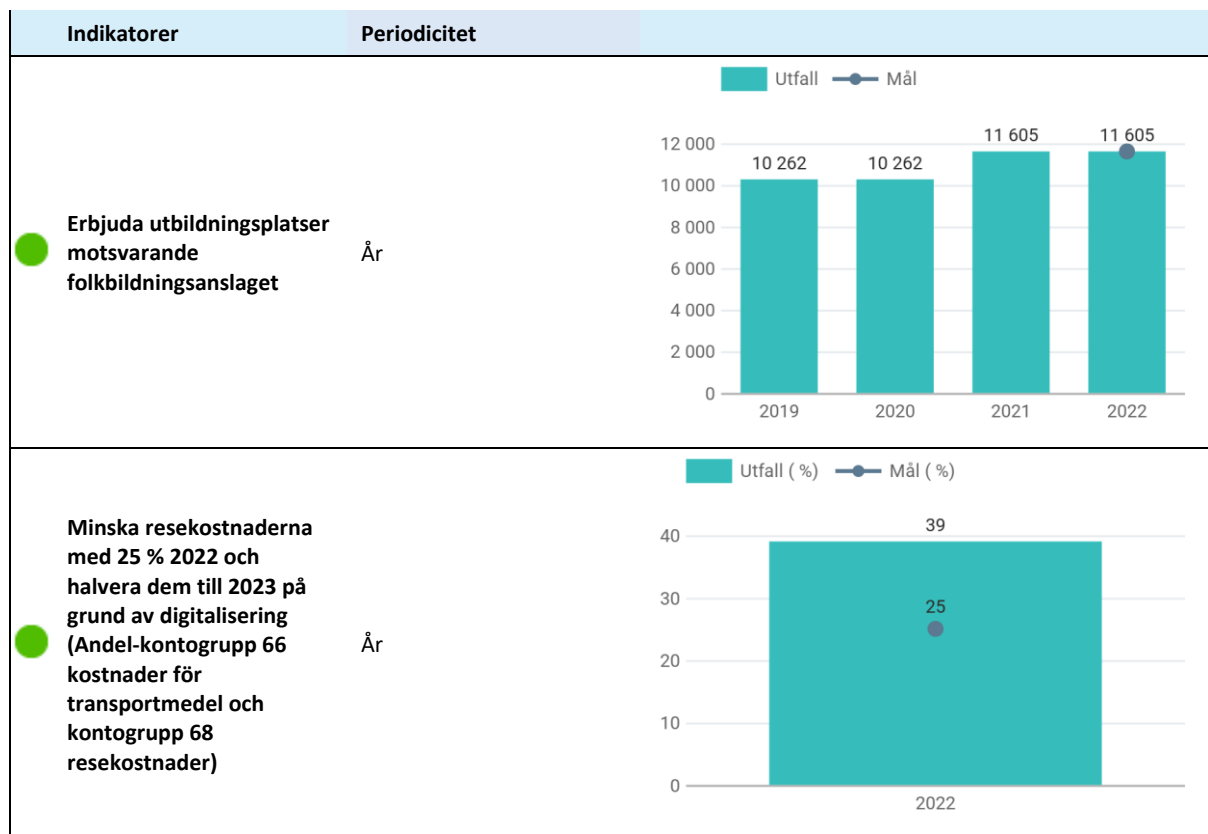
| Indikatorer | Periodicitet | |
|---|---|---|
| Erbjuda utbildningsplatser motsvarande folkbildningsanslaget | År | Utfall, Mål; 12 000, 10 000, 8 000, 6 000, 4 000, 2 000, 0; 2019: 10 262; 2020: 10 262; 2021: 11 605; 2022: 11 605 |
| Minska resekostnaderna med 25 % 2022 och halvera dem till 2023 på grund av digitalisering (Andel-kontogrupp 66 kostnader för transportmedel och kontogrupp 68 resekostnader) | År | Utfall ( % ), Mål ( % ); 40, 30, 20, 10, 0; 2022: 39; 25 |